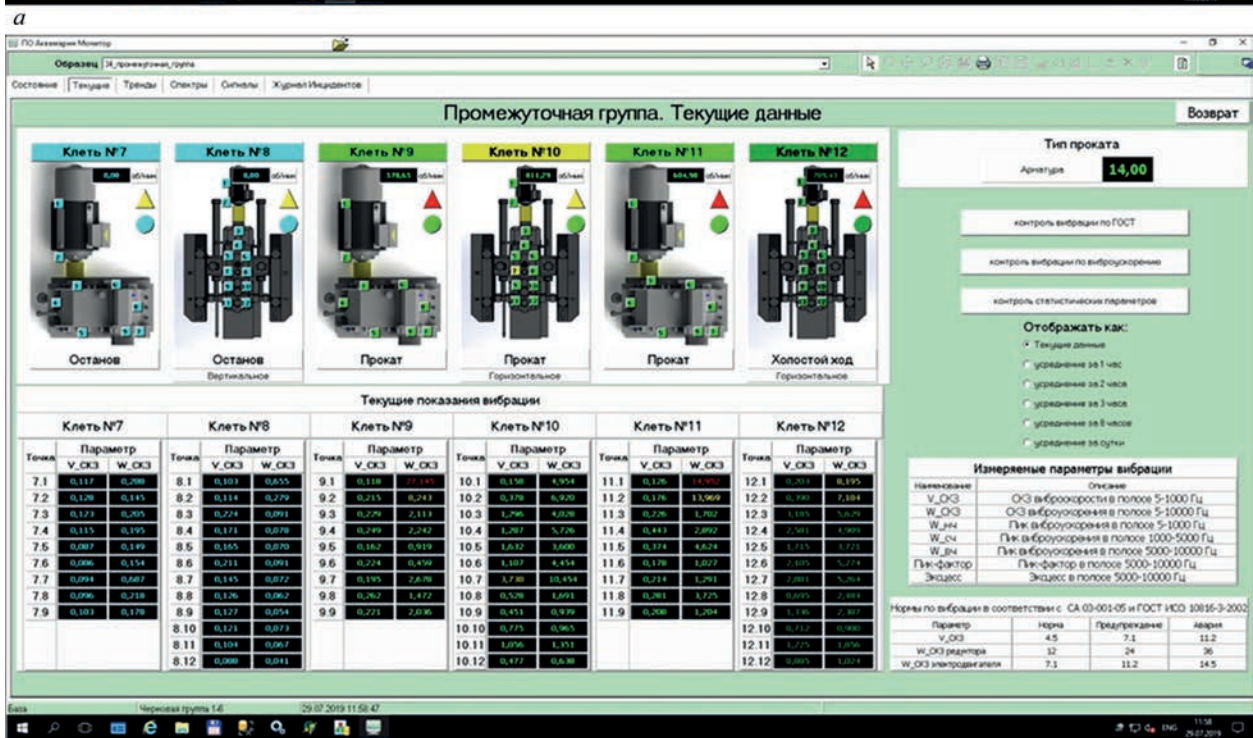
*a*

ПО Ассемирон Монитор

Образец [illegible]

Состояние | Текущие | Тренды | Спектры | Сигналы | Журнал Инцидентов

Промежуточная группа. Текущие данные

Возврат

Клеть №7 | Клеть №8 | Клеть №9 | Клеть №10 | Клеть №11 | Клеть №12

0,00 об/мин | 0,00 об/мин | 578,65 об/мин | 811,29 об/мин | 604,90 об/мин | 709,43 об/мин

Останов | Останов | Прокат | Прокат | Прокат | Холостой ход

Вертикальное | Горизонтальное | Горизонтальное

Тип проката

Арматура 14,00

контроль вибрации по ГОСТ

контроль вибрации по виброускорению

контроль статистических параметров

Отображать как:

Текущие данные

усреднение за 1 час

усреднение за 2 часа

усреднение за 3 часа

усреднение за 8 часов

усреднение за сутки

Текущие показания вибрации

Клеть №7

| Точка | V_СКЗ | W_СКЗ |
|---|---|---|
| 7.1 | 0,117 | 0,208 |
| 7.2 | 0,120 | 0,145 |
| 7.3 | 0,123 | 0,205 |
| 7.4 | 0,115 | 0,195 |
| 7.5 | 0,087 | 0,149 |
| 7.6 | 0,086 | 0,154 |
| 7.7 | 0,094 | 0,607 |
| 7.8 | 0,096 | 0,218 |
| 7.9 | 0,103 | 0,178 |

Клеть №8

| Точка | V_СКЗ | W_СКЗ |
|---|---|---|
| 8.1 | 0,103 | 0,655 |
| 8.2 | 0,114 | 0,279 |
| 8.3 | 0,224 | 0,091 |
| 8.4 | 0,171 | 0,078 |
| 8.5 | 0,165 | 0,070 |
| 8.6 | 0,211 | 0,091 |
| 8.7 | 0,145 | 0,072 |
| 8.8 | 0,126 | 0,062 |
| 8.9 | 0,127 | 0,054 |
| 8.10 | 0,121 | 0,073 |
| 8.11 | 0,104 | 0,067 |
| 8.12 | 0,080 | 0,041 |

Клеть №9

| Точка | V_СКЗ | W_СКЗ |
|---|---|---|
| 9.1 | 0,118 | 27,185 |
| 9.2 | 0,215 | 8,243 |
| 9.3 | 0,279 | 2,113 |
| 9.4 | 0,249 | 2,242 |
| 9.5 | 0,162 | 0,919 |
| 9.6 | 0,224 | 0,450 |
| 9.7 | 0,195 | 2,678 |
| 9.8 | 0,262 | 1,472 |
| 9.9 | 0,271 | 2,036 |

Клеть №10

| Точка | V_СКЗ | W_СКЗ |
|---|---|---|
| 10.1 | 0,158 | 4,954 |
| 10.2 | 0,378 | 6,920 |
| 10.3 | 1,296 | 4,028 |
| 10.4 | 1,207 | 5,726 |
| 10.5 | 1,632 | 3,600 |
| 10.6 | 1,107 | 4,454 |
| 10.7 | 1,738 | 10,454 |
| 10.8 | 0,528 | 1,691 |
| 10.9 | 0,451 | 0,939 |
| 10.10 | 0,775 | 0,965 |
| 10.11 | 1,056 | 1,351 |
| 10.12 | 0,477 | 0,638 |

Клеть №11

| Точка | V_СКЗ | W_СКЗ |
|---|---|---|
| 11.1 | 0,126 | 14,952 |
| 11.2 | 0,176 | 13,969 |
| 11.3 | 0,226 | 1,702 |
| 11.4 | 0,443 | 2,892 |
| 11.5 | 0,374 | 4,624 |
| 11.6 | 0,178 | 1,027 |
| 11.7 | 0,214 | 1,291 |
| 11.8 | 0,281 | 1,725 |
| 11.9 | 0,208 | 1,204 |

Клеть №12

| Точка | V_СКЗ | W_СКЗ |
|---|---|---|
| 12.1 | 0,203 | 0,195 |
| 12.2 | 0,390 | 7,104 |
| 12.3 | 1,105 | 5,629 |
| 12.4 | 2,501 | 4,909 |
| 12.5 | 1,715 | 3,721 |
| 12.6 | 2,105 | 5,774 |
| 12.7 | 2,001 | 5,264 |
| 12.8 | 0,895 | 2,881 |
| 12.9 | 1,136 | 2,387 |
| 12.10 | 0,712 | 0,900 |
| 12.11 | 1,275 | 1,856 |
| 12.12 | 0,885 | 1,024 |

Измеряемые параметры вибрации

| Наименование | Описание |
|---|---|
| V_СКЗ | СКЗ виброскорости в полосе 5-1000 Гц |
| W_СКЗ | СКЗ виброускорения в полосе 5-10000 Гц |
| W_нч | Пик виброускорения в полосе 5-1000 Гц |
| W_сч | Пик виброускорения в полосе 1000-5000 Гц |
| W_вч | Пик виброускорения в полосе 5000-10000 Гц |
| Пик-фактор | Пик-фактор в полосе 5000-10000 Гц |
| Эксцесс | Эксцесс в полосе 5000-10000 Гц |

Нормы по вибрации в соответствии с СА 03-001-05 и ГОСТ ИСО 10816-3-2002

| Параметр | Норма | Предупреждение | Авария |
|---|---|---|---|
| V_СКЗ | 4.5 | 7.1 | 11.2 |
| W_СКЗ редуктора | 12 | 24 | 36 |
| W_СКЗ электродвигателя | 7.1 | 11.2 | 14.5 |

База | Черновая группа 1-6 | 29.07.2019 11:58:47

ENG 11:58 29.07.2019